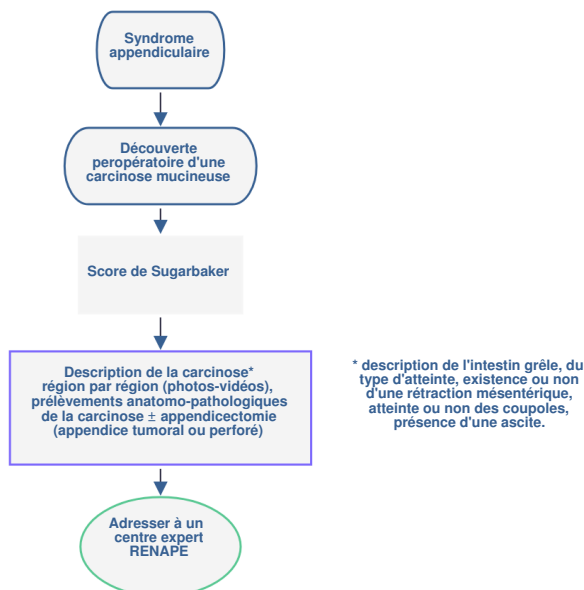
Syndrome appendiculaire

Découverte peropératoire d'une carcinose mucineuse

Score de Sugarbaker

Description de la carcinose* région par région (photos-vidéos), prélèvements anatomo-pathologiques de la carcinose ± appendicectomie (appendice tumoral ou perforé)

* description de l'intestin grêle, du type d'atteinte, existence ou non d'une rétraction mésentérique, atteinte ou non des coupoles, présence d'une ascite.

Adresser à un centre expert RENAPE